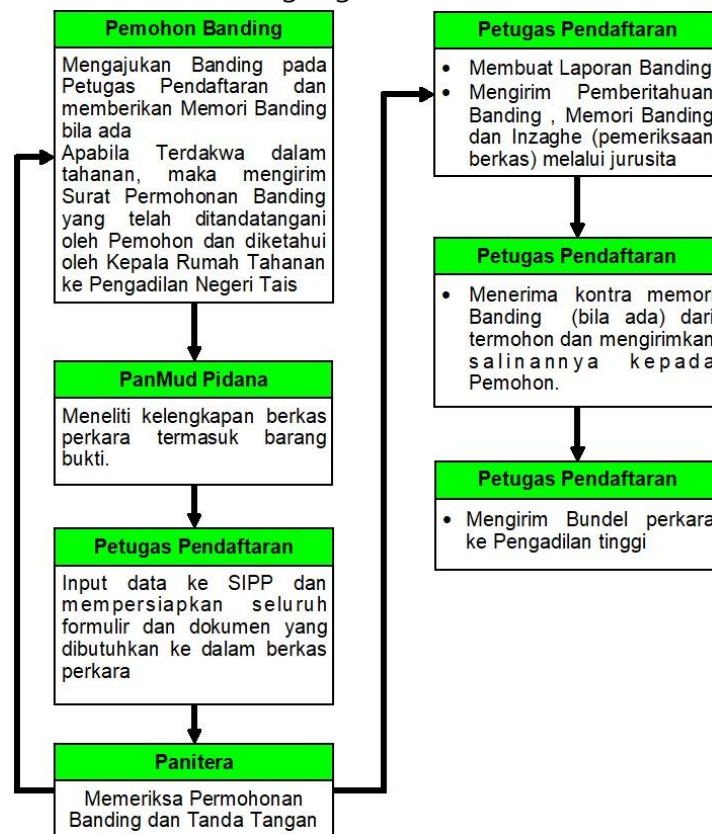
Pemohon Banding

Mengajukan Banding pada Petugas Pendaftaran dan memberikan Memori Banding bila ada
Apabila Terdakwa dalam tahanan, maka mengirim Surat Permohonan Banding yang telah ditandatangani oleh Pemohon dan diketahui oleh Kepala Rumah Tahanan ke Pengadilan Negeri Tais

PanMud Pidana

Meneliti kelengkapan berkas perkara termasuk barang bukti.

Petugas Pendaftaran

Input data ke SIPP dan mempersiapkan seluruh formulir dan dokumen yang dibutuhkan ke dalam berkas perkara

Panitera

Memeriksa Permohonan Banding dan Tanda Tangan

Petugas Pendaftaran

• Membuat Laporan Banding
• Mengirim Pemberitahuan Banding , Memori Banding dan Inzaghe (pemeriksaan berkas) melalui jurusita

Petugas Pendaftaran

• Menerima kontra memori Banding (bila ada) dari termohon dan mengirimkan salinannya kepada Pemohon.

Petugas Pendaftaran

• Mengirim Bundel perkara ke Pengadilan tinggi